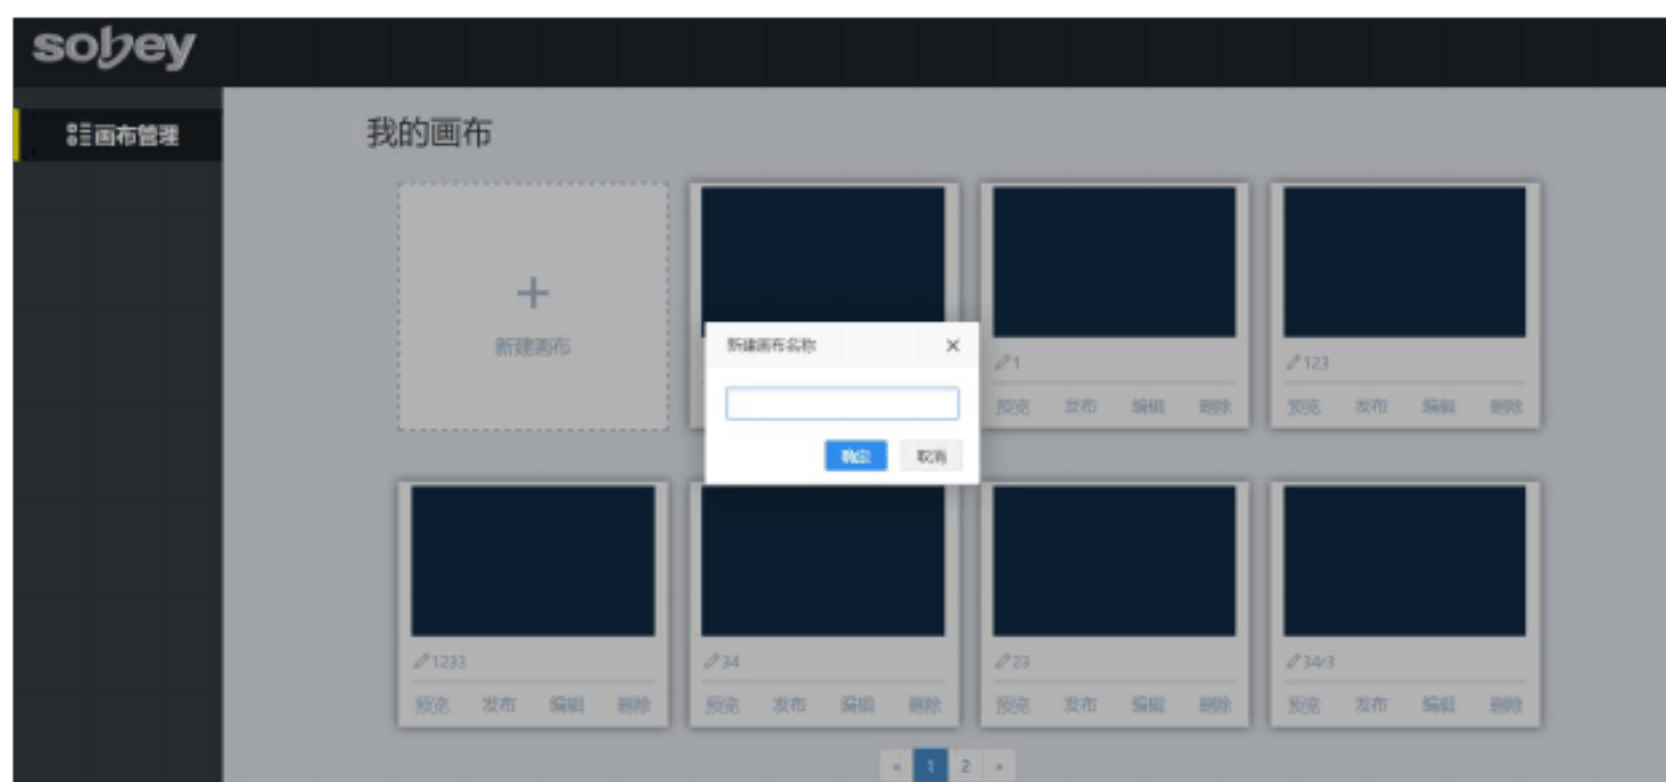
sobey

画布管理

我的画布

+
新建画布

新建画布名称 ×

确认 取消

1
预览 发布 编辑 删除

123
预览 发布 编辑 删除

1233
预览 发布 编辑 删除

34
预览 发布 编辑 删除

23
预览 发布 编辑 删除

3443
预览 发布 编辑 删除

« 1 2 »